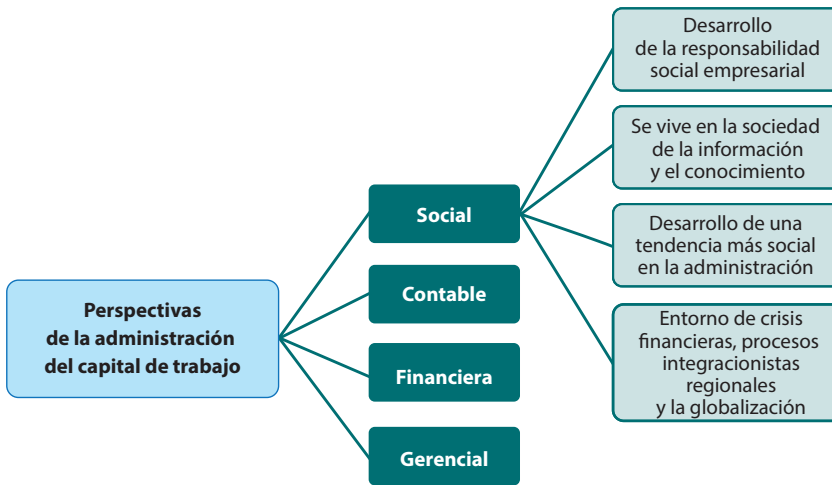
Perspectivas de la administración del capital de trabajo

Social

Contable

Financiera

Gerencial

Desarrollo de la responsabilidad social empresarial

Se vive en la sociedad de la información y el conocimiento

Desarrollo de una tendencia más social en la administración

Entorno de crisis financieras, procesos integracionistas regionales y la globalización